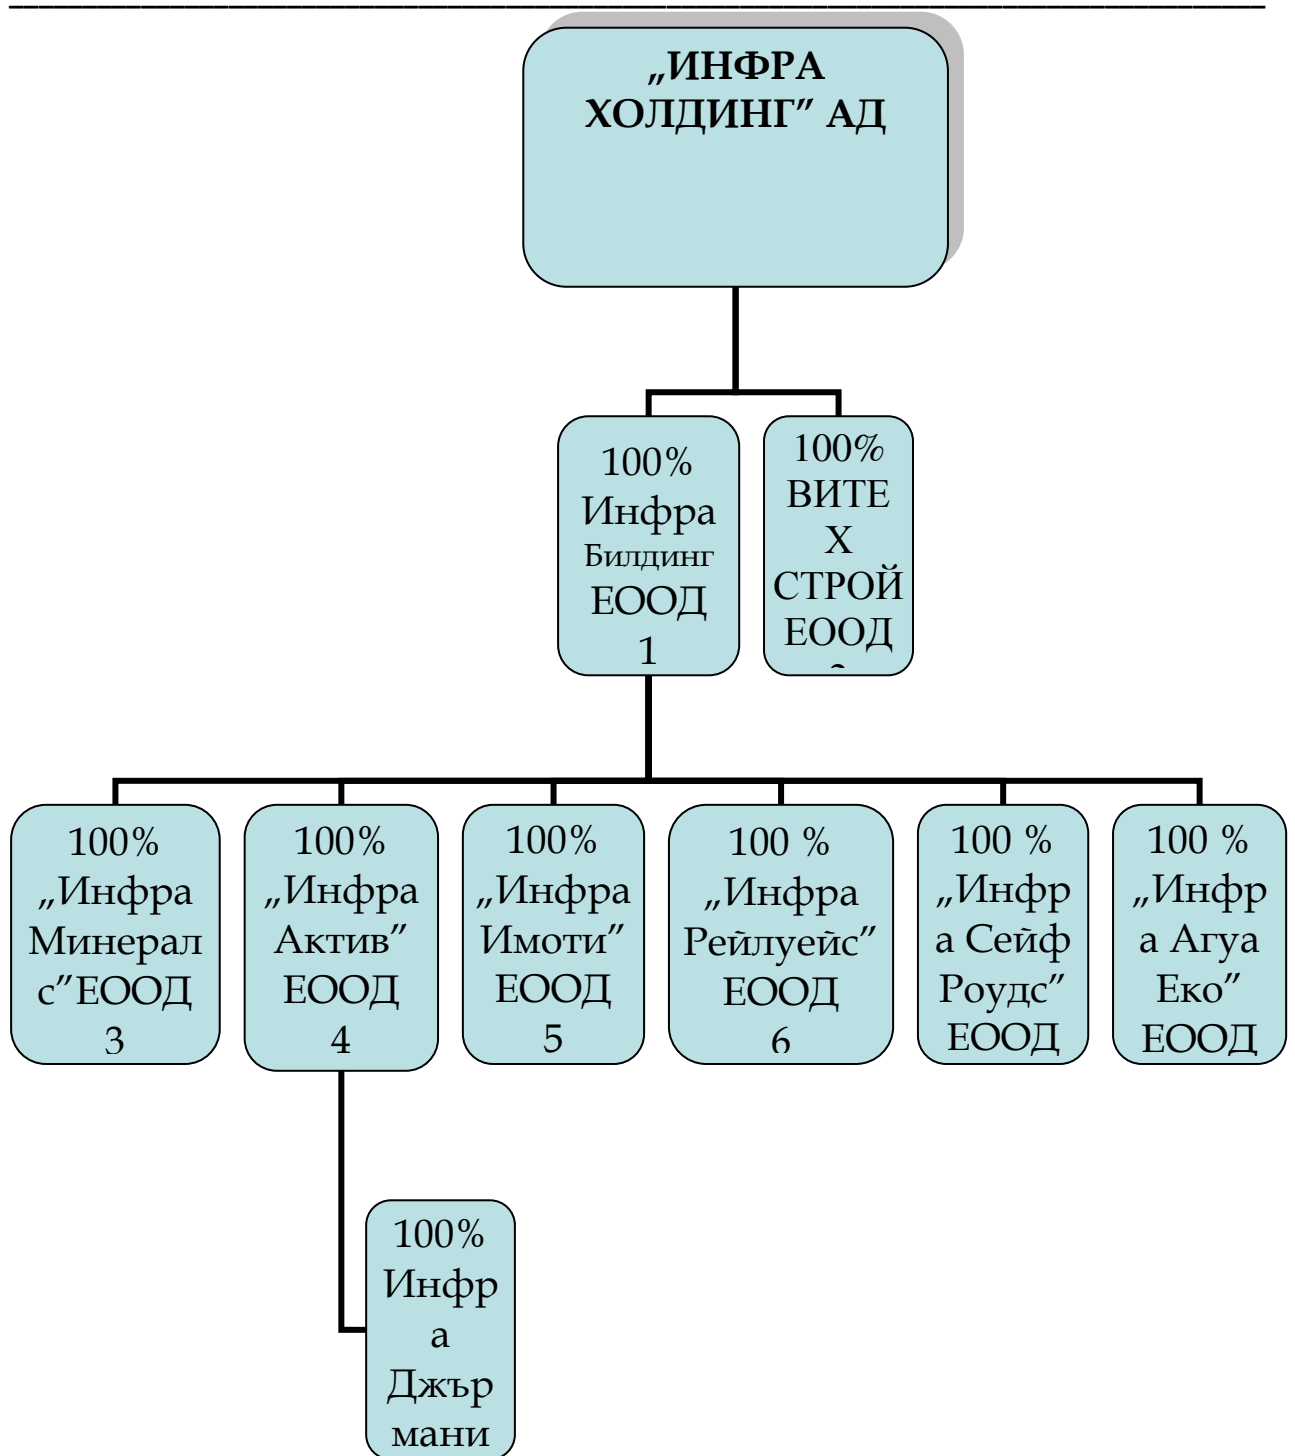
„ИНФРА ХОЛДИНГ" АД

100% Инфра Билдинг ЕООД 1

100% ВИТЕХ СТРОЙ ЕООД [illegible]

100% „Инфра Минерал с"ЕООД 3

100% „Инфра Актив" ЕООД 4

100% „Инфра Имоти" ЕООД 5

100 % „Инфра Рейлуейс" ЕООД 6

100 % „Инфра Сейф Роудс" ЕООД

100 % „Инфра Агуа Еко" ЕООД

100% Инфра Джър мани